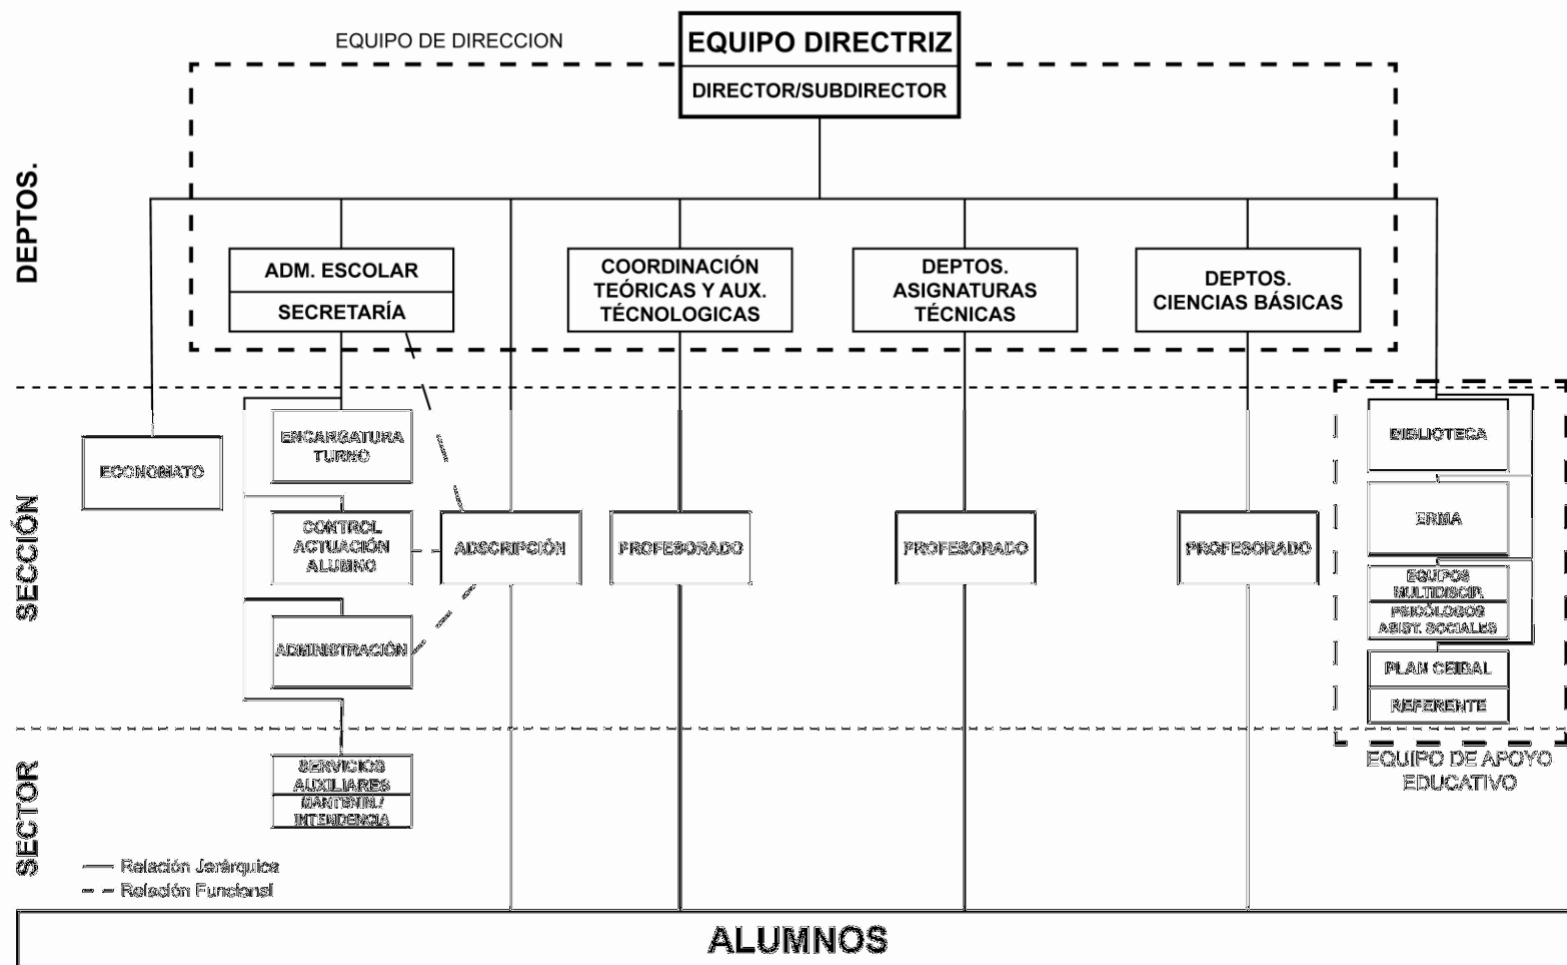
EQUIPO DE DIRECCION

EQUIPO DIRECTRIZ

DIRECTOR/SUBDIRECTOR

DEPTOS.

ADM. ESCOLAR

SECRETARÍA

COORDINACIÓN TEÓRICAS Y AUX. TÉCNOLOGICAS

DEPTOS. ASIGNATURAS TÉCNICAS

DEPTOS. CIENCIAS BÁSICAS

SECCIÓN

ECONOMATO

ENCARGATURA TURNO

CONTROL ACTUACIÓN ALUMNO

ADMINISTRACIÓN

ADSCRIPCIÓN

PROFESORADO

PROFESORADO

PROFESORADO

BIBLIOTECA

ERMA

EQUIPOS MULTIDISCIP.

PSICÓLOGOS ASIST. SOCIALES

PLAN CEIBAL

REFERENTE

EQUIPO DE APOYO EDUCATIVO

SECTOR

SERVICIOS AUXILIARES

MANTENIM./ INTENDENCIA

Relación Jerárquica

Relación Funcional

ALUMNOS